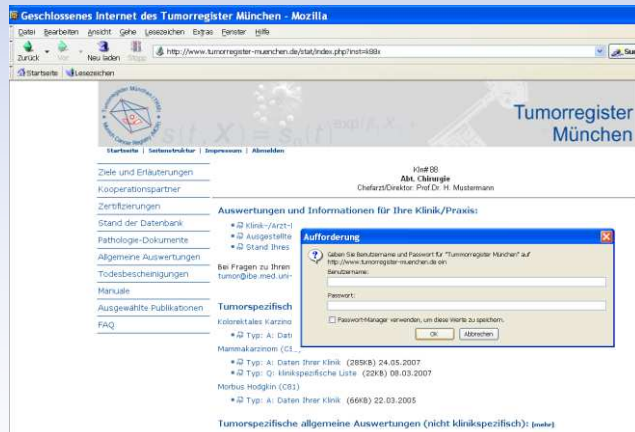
Geschlossenes Internet des Tumorregister München - Mozilla

Datei Bearbeiten Ansicht Gehe Lesezeichen Extras Fenster Hilfe

Zurück Vor Neu laden Stopp http://www.tumorregister-muenchen.de/stat/index.php?inst=488x Su

Startseite Lesezeichen

Tumorregister München

Startseite | Seitenstruktur | Impressum | Abmelden

Kli#88
Abt. Chirurgie
Chefarzt/Direktor: Prof.Dr. H. Mustermann

Ziele und Erläuterungen
Kooperationspartner
Zertifizierungen
Stand der Datenbank
Pathologie-Dokumente
Allgemeine Auswertungen
Todesbescheinigungen
Manuale
Ausgewählte Publikationen
FAQ

Auswertungen und Informationen für Ihre Klinik/Praxis:

• Klinik-/Arzt-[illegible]
• Ausgestellte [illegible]
• Stand Ihres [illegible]

Bei Fragen zu Ihren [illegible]
tumor@ibe.med.uni-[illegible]

Tumorspezifisch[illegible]
Kolorektales Karzino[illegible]
• Typ: A: Date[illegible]
Mammakarzinom (C5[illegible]
• Typ: A: Daten Ihrer Klinik (285KB) 24.05.2007
• Typ: Q: klinikspezifische Liste (22KB) 08.03.2007
Morbus Hodgkin (C81)
• Typ: A: Daten Ihrer Klinik (66KB) 22.03.2005

Tumorspezifische allgemeine Auswertungen (nicht klinikspezifisch): [mehr]

Aufforderung

Geben Sie Benutzername und Passwort für "Tumorregister München" auf http://www.tumorregister-muenchen.de ein
Benutzername:
Passwort:
Passwort-Manager verwenden, um diese Werte zu speichern.
OK Abbrechen